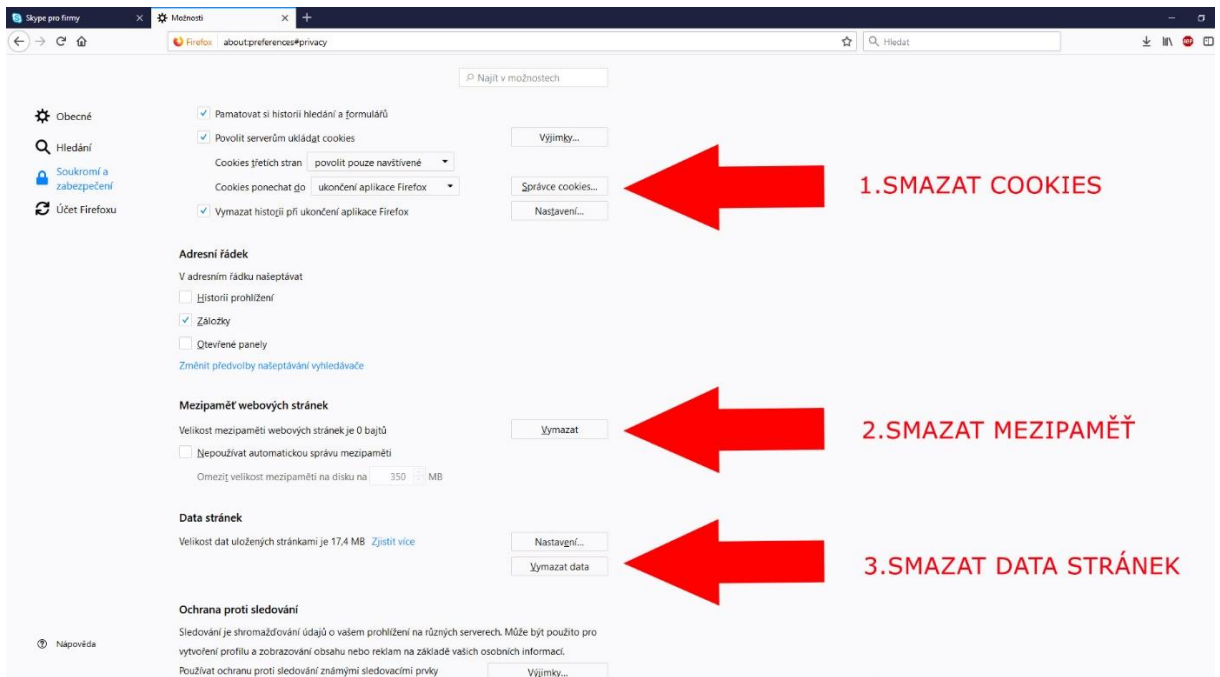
Skype pro firmy × Možnosti × +

Firefox about:preferences#privacy

Hledat

Najít v možnostech

Obecné
Hledání
Soukromí a zabezpečení
Účet Firefoxu

Pamatovat si historii hledání a formulářů
Povolit serverům ukládat cookies Výjimky...
Cookies třetích stran povolit pouze navštívené
Cookies ponechat do ukončení aplikace Firefox Správce cookies...
Vymazat historii při ukončení aplikace Firefox Nastavení...

1.SMAZAT COOKIES

Adresní řádek
V adresním řádku našeptávat
Historii prohlížení
Záložky
Otevřené panely
Změnit předvolby našeptávání vyhledávače

Mezipaměť webových stránek
Velikost mezipaměti webových stránek je 0 bajtů Vymazat
Nepoužívat automatickou správu mezipaměti
Omezit velikost mezipaměti na disku na 350 MB

2.SMAZAT MEZIPAMĚŤ

Data stránek
Velikost dat uložených stránkami je 17,4 MB Zjistit více Nastavení...
Vymazat data

3.SMAZAT DATA STRÁNEK

Ochrana proti sledování
Sledování je shromažďování údajů o vašem prohlížení na různých serverech. Může být použito pro vytvoření profilu a zobrazování obsahu nebo reklam na základě vašich osobních informací.
Používat ochranu proti sledování známými sledovacími prvky Výjimky...

Nápověda